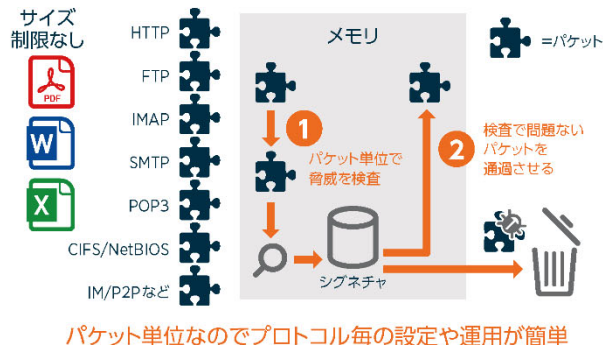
サイズ制限なし

PDF

W

X

HTTP

FTP

IMAP

SMTP

POP3

CIFS/NetBIOS

IM/P2Pなど

メモリ

1

パケット単位で脅威を検査

シグネチャ

2

検査で問題ないパケットを通過させる

=パケット

パケット単位なのでプロトコル毎の設定や運用が簡単